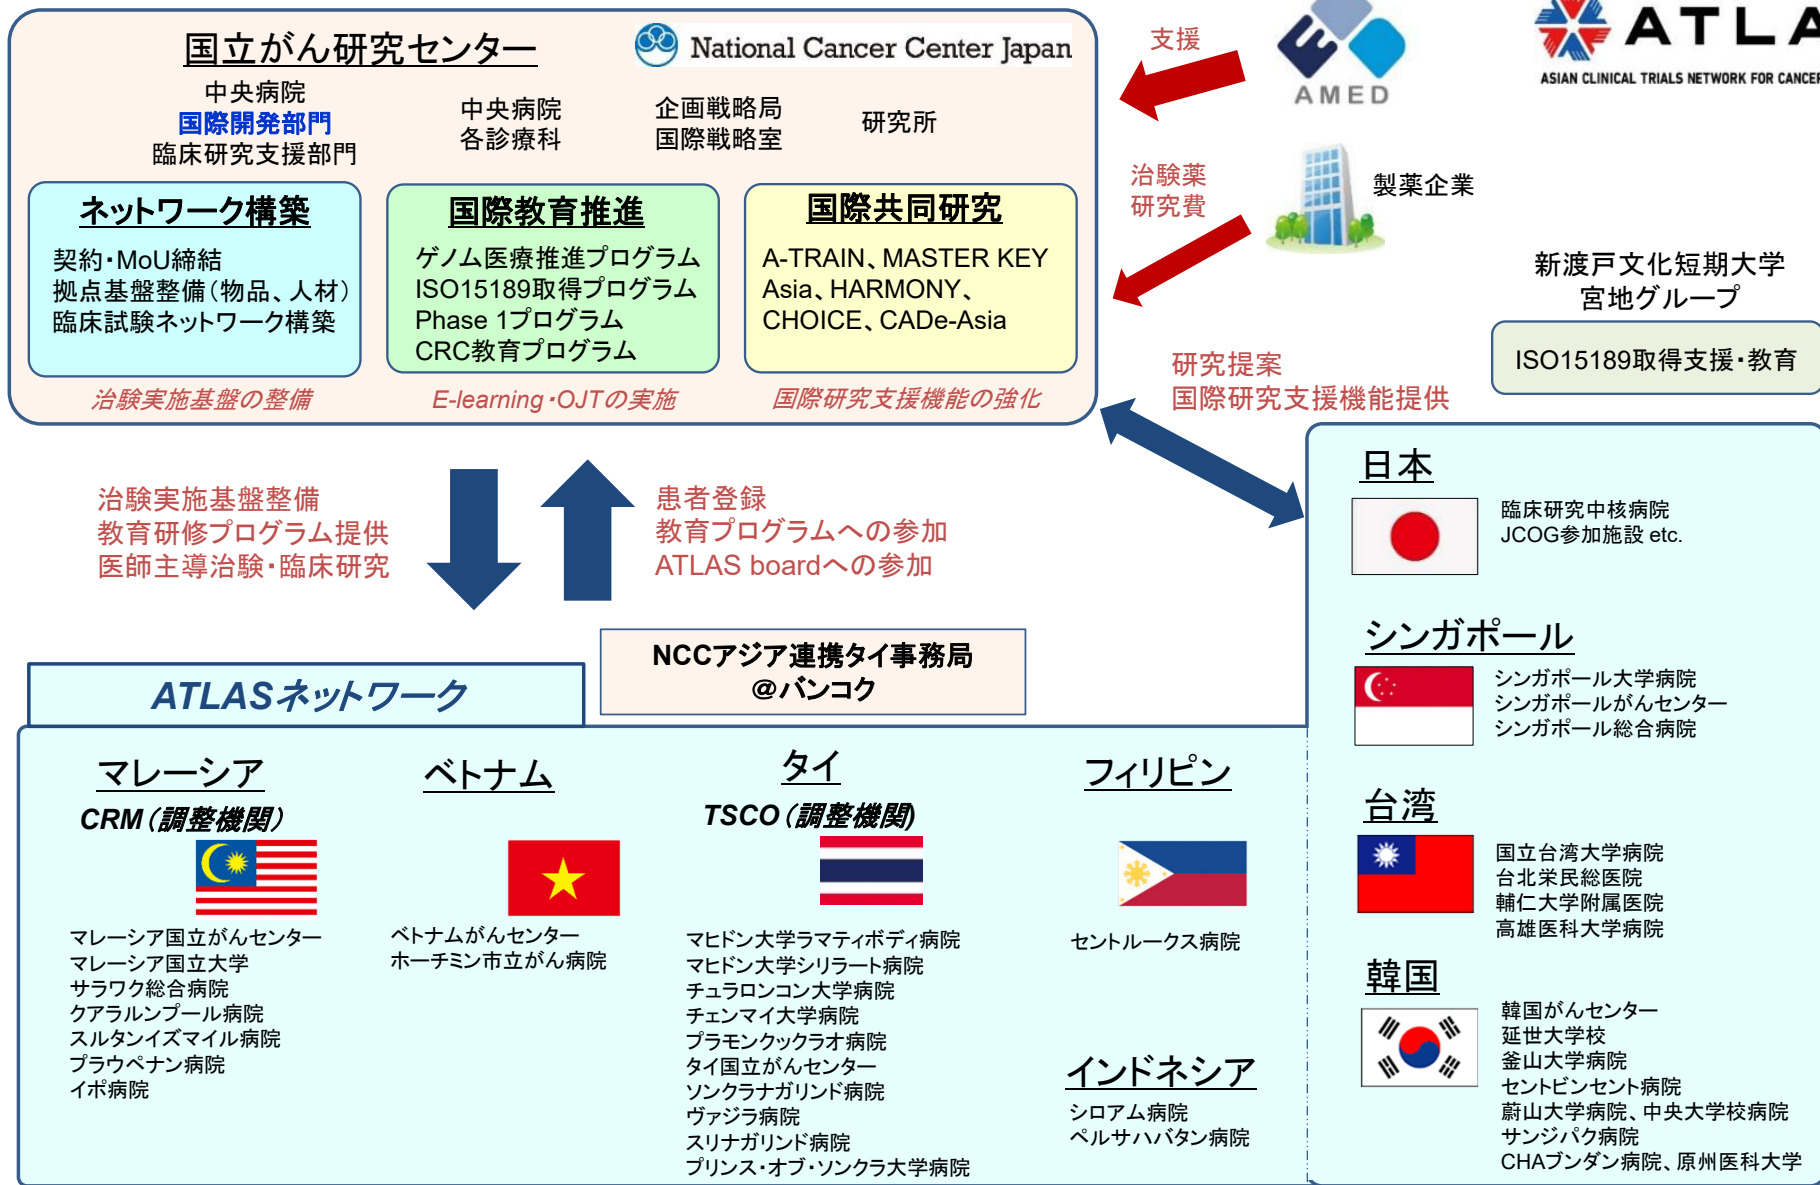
国立がん研究センター
National Cancer Center Japan

中央病院
国際開発部門
臨床研究支援部門

中央病院
各診療科

企画戦略局
国際戦略室

研究所

ネットワーク構築
契約･MoU締結
拠点基盤整備（物品、人材）
臨床試験ネットワーク構築

国際教育推進
ゲノム医療推進プログラム
ISO15189取得プログラム
Phase 1プログラム
CRC教育プログラム

国際共同研究
A-TRAIN、MASTER KEY Asia、HARMONY、CHOICE、CADe-Asia

治験実施基盤の整備
E-learning･OJTの実施
国際研究支援機能の強化

支援
AMED
ATLA
ASIAN CLINICAL TRIALS NETWORK FOR CANCER

治験薬
研究費
製薬企業

新渡戸文化短期大学
宮地グループ
ISO15189取得支援･教育

研究提案
国際研究支援機能提供

治験実施基盤整備
教育研修プログラム提供
医師主導治験･臨床研究

患者登録
教育プログラムへの参加
ATLAS boardへの参加

NCCアジア連携タイ事務局
@バンコク

ATLASネットワーク

マレーシア
CRM（調整機関）
マレーシア国立がんセンター
マレーシア国立大学
サラワク総合病院
クアラルンプール病院
スルタンイズマイル病院
プラウペナン病院
イポ病院

ベトナム
ベトナムがんセンター
ホーチミン市立がん病院

タイ
TSCO（調整機関）
マヒドン大学ラマティボディ病院
マヒドン大学シリラート病院
チュラロンコン大学病院
チェンマイ大学病院
プラモンクックラオ病院
タイ国立がんセンター
ソンクラナガリンド病院
ヴァジラ病院
スリナガリンド病院
プリンス･オブ･ソンクラ大学病院

フィリピン
セントルークス病院

インドネシア
シロアム病院
ペルサハバタン病院

日本
臨床研究中核病院
JCOG参加施設 etc.

シンガポール
シンガポール大学病院
シンガポールがんセンター
シンガポール総合病院

台湾
国立台湾大学病院
台北栄民総医院
輔仁大学附属医院
高雄医科大学病院

韓国
韓国がんセンター
延世大学校
釜山大学病院
セントビンセント病院
蔚山大学病院、中央大学校病院
サンジパク病院
CHAブンダン病院、原州医科大学